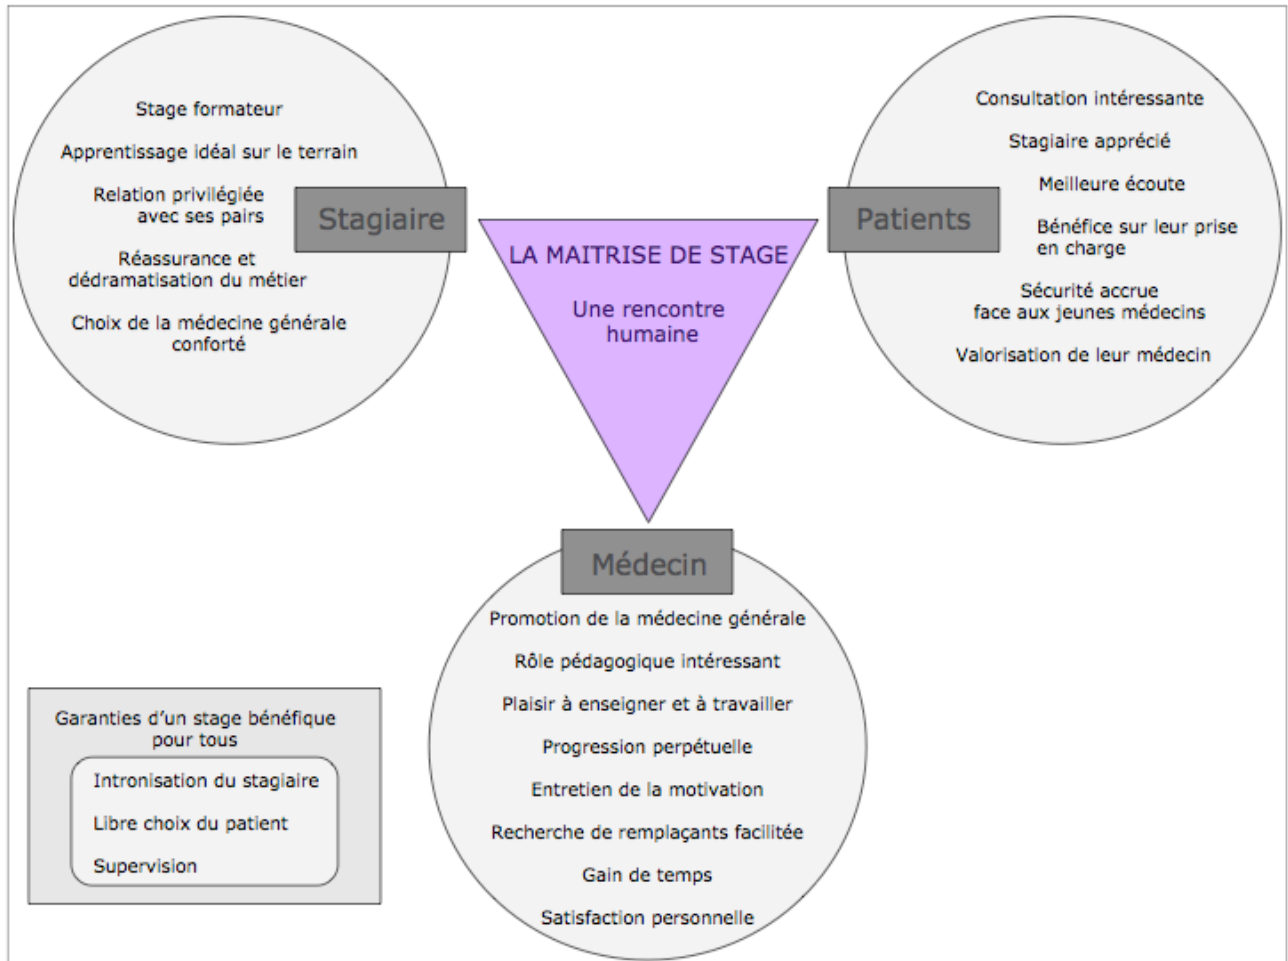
Stage formateur

Apprentissage idéal sur le terrain

Relation privilégiée avec ses pairs

Réassurance et dédramatisation du métier

Choix de la médecine générale conforté

Stagiaire

LA MAITRISE DE STAGE

Une rencontre humaine

Patients

Consultation intéressante

Stagiaire apprécié

Meilleure écoute

Bénéfice sur leur prise en charge

Sécurité accrue face aux jeunes médecins

Valorisation de leur médecin

Médecin

Promotion de la médecine générale

Rôle pédagogique intéressant

Plaisir à enseigner et à travailler

Progression perpétuelle

Entretien de la motivation

Recherche de remplaçants facilitée

Gain de temps

Satisfaction personnelle

Garanties d'un stage bénéfique pour tous

Intronisation du stagiaire

Libre choix du patient

Supervision